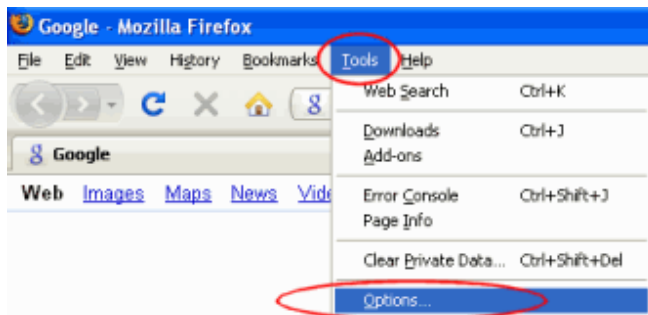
Google - Mozilla Firefox

File Edit View History Bookmarks Tools Help

Web Search Ctrl+K

Downloads Ctrl+J
Add-ons

Error Console Ctrl+Shift+J
Page Info

Clear Private Data... Ctrl+Shift+Del

Options...

Google

Web Images Maps News Vide